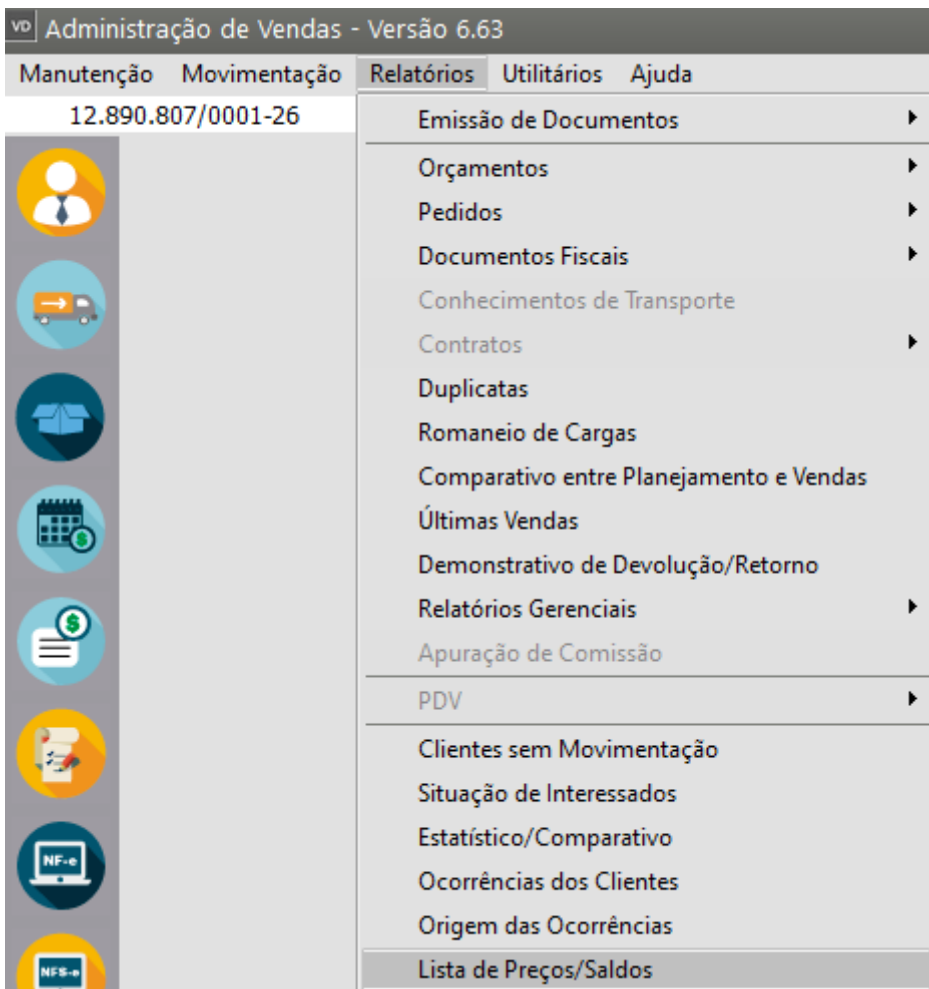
VD Administração de Vendas - Versão 6.63

Manutenção Movimentação Relatórios Utilitários Ajuda

12.890.807/0001-26

Emissão de Documentos
Orçamentos
Pedidos
Documentos Fiscais
Conhecimentos de Transporte
Contratos
Duplicatas
Romaneio de Cargas
Comparativo entre Planejamento e Vendas
Últimas Vendas
Demonstrativo de Devolução/Retorno
Relatórios Gerenciais
Apuração de Comissão
PDV
Clientes sem Movimentação
Situação de Interessados
Estatístico/Comparativo
Ocorrências dos Clientes
Origem das Ocorrências
Lista de Preços/Saldos

NF-e
NFS-e